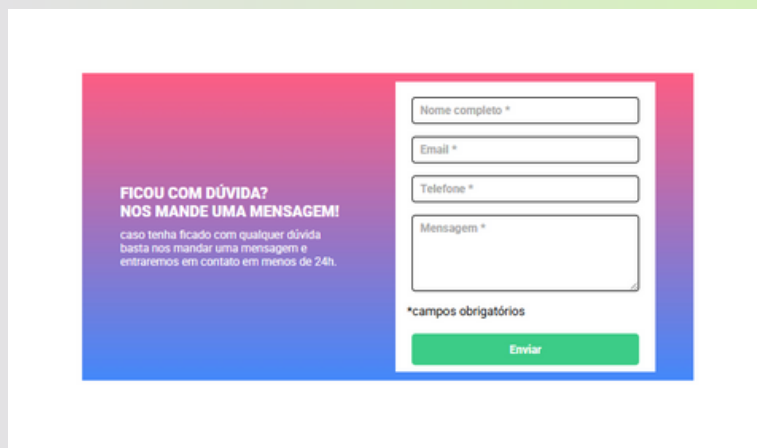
FICOU COM DÚVIDA?
NOS MANDE UMA MENSAGEM!

caso tenha ficado com qualquer dúvida basta nos mandar uma mensagem e entraremos em contato em menos de 24h.

Nome completo *

Email *

Telefone *

Mensagem *

*campos obrigatórios

Enviar